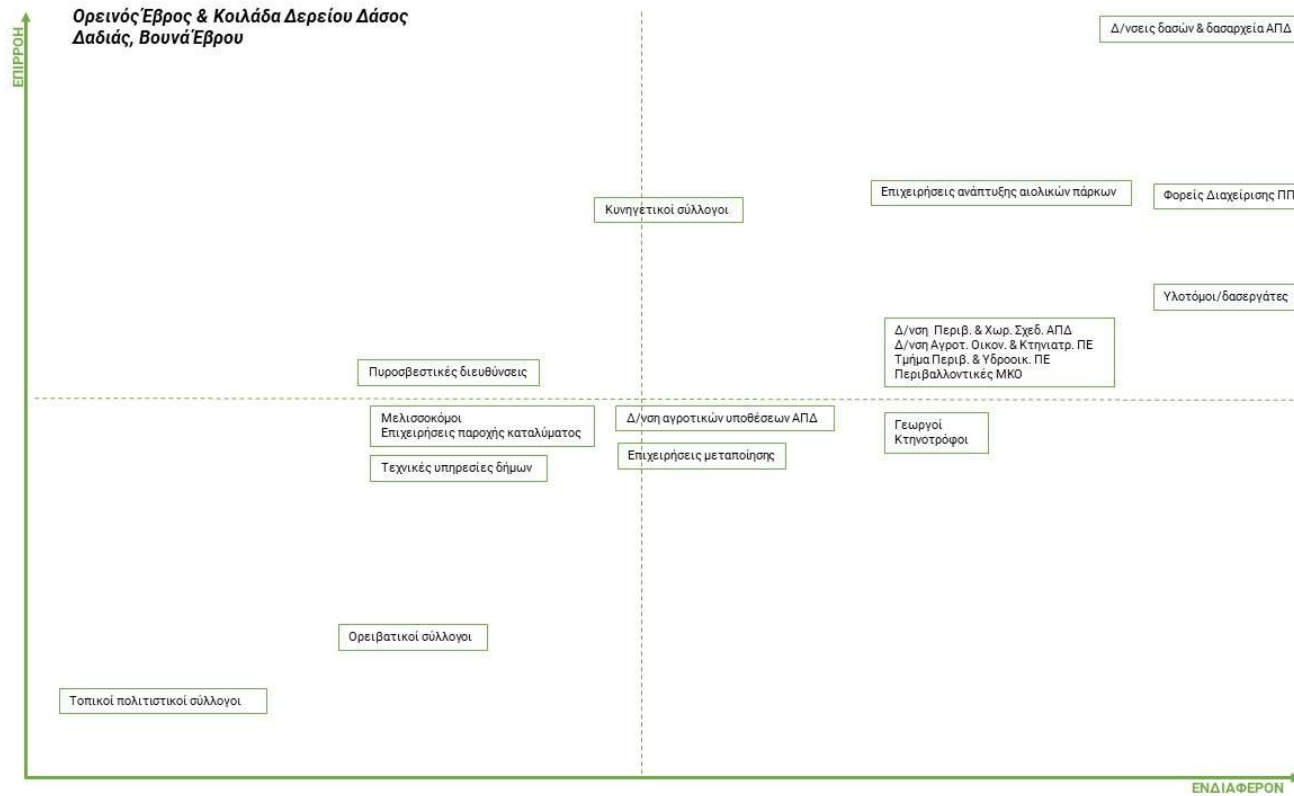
ΕΠΙΡΡΟΗ

Ορεινός Έβρος & Κοιλάδα Δερείου Δάσος Δαδιάς, Βουνά Έβρου

Δ/νσεις δασών & δασαρχεία ΑΠΔ

Επιχειρήσεις ανάπτυξης αιολικών πάρκων

Φορείς Διαχείρισης ΠΠ

Κυνηγετικοί σύλλογοι

Υλοτόμοι/δασεργάτες

Δ/νση Περιβ. & Χωρ. Σχεδ. ΑΠΔ
Δ/νση Αγροτ. Οικον. & Κτηνιατρ. ΠΕ
Τμήμα Περιβ. & Υδροοικ. ΠΕ
Περιβαλλοντικές ΜΚΟ

Πυροσβεστικές διευθύνσεις

Μελισσοκόμοι
Επιχειρήσεις παροχής καταλύματος

Δ/νση αγροτικών υποθέσεων ΑΠΔ

Γεωργοί
Κτηνοτρόφοι

Τεχνικές υπηρεσίες δήμων

Επιχειρήσεις μεταποίησης

Ορειβατικοί σύλλογοι

Τοπικοί πολιτιστικοί σύλλογοι

ΕΝΔΙΑΦΕΡΟΝ